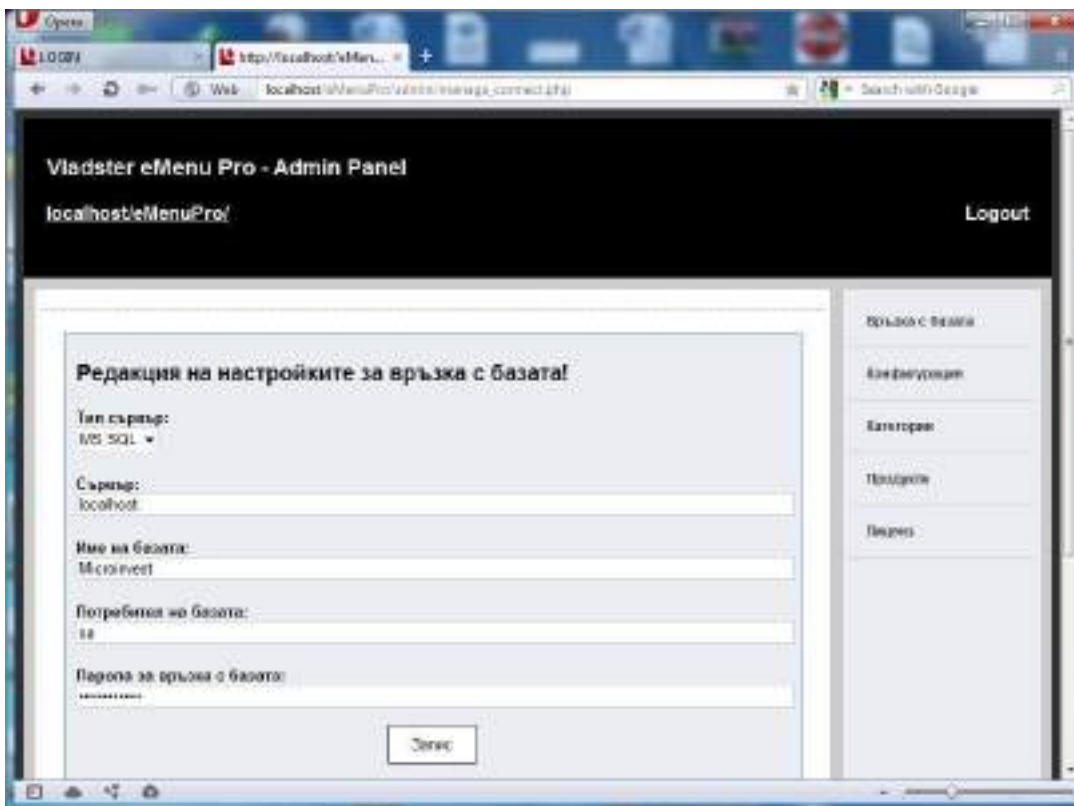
Opera

LOGIN

http://localhost/eMen...

Web localhost/eMenuPro/admin/manage_connect.php

Search with Google

Vladster eMenu Pro - Admin Panel

localhost/eMenuPro/

Logout

Редакция на настройките за връзка с базата!

Тип сървър:
MS SQL

Сървър:
localhost

Име на базата:
Microinvest

Потребител на базата:
sa

Парола за връзка с базата:
•••••••••••

Запис

Връзка с базата

Конфигурация

Категории

Продукти

Поръчки